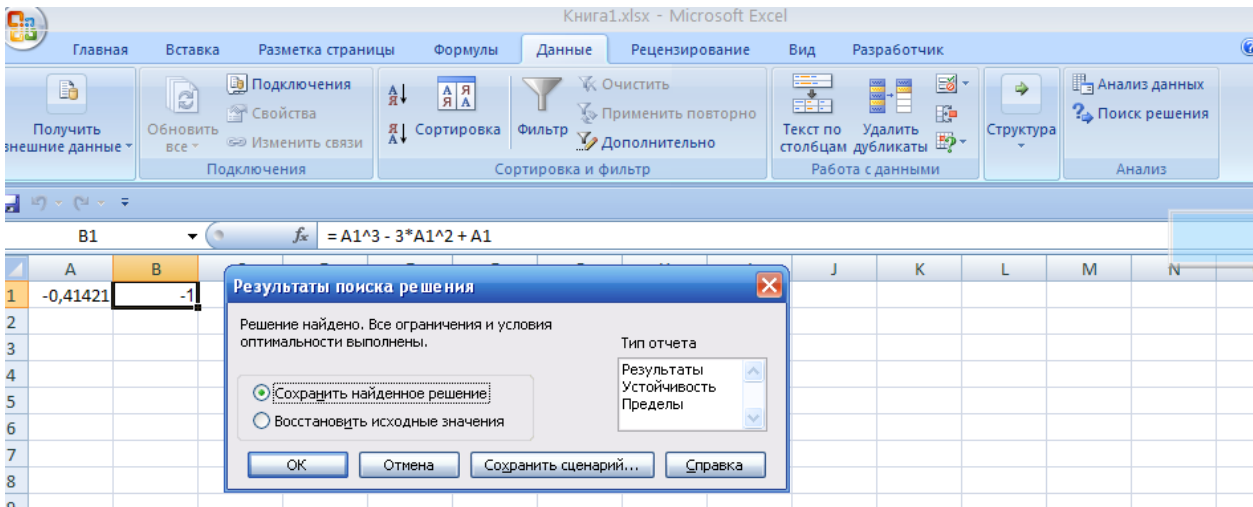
Книга1.xlsx - Microsoft Excel

Главная Вставка Разметка страницы Формулы Данные Рецензирование Вид Разработчик

Получить внешние данные
Обновить все
Подключения
Свойства
Изменить связи
Подключения

Сортировка
Фильтр
Очистить
Применить повторно
Дополнительно
Сортировка и фильтр

Текст по столбцам
Удалить дубликаты
Работа с данными

Структура

Анализ данных
Поиск решения
Анализ

B1
$f_x$ = A1^3 - 3*A1^2 + A1

| | A | B | | | | | | | J | K | L | M | N |
|---|---|---|---|---|---|---|---|---|---|---|---|---|---|
| 1 | -0,41421 | -1 | | | | | | | | | | | |
| 2 | | | | | | | | | | | | | |
| 3 | | | | | | | | | | | | | |
| 4 | | | | | | | | | | | | | |
| 5 | | | | | | | | | | | | | |
| 6 | | | | | | | | | | | | | |
| 7 | | | | | | | | | | | | | |
| 8 | | | | | | | | | | | | | |

Результаты поиска решения

Решение найдено. Все ограничения и условия оптимальности выполнены.

Тип отчета
Результаты
Устойчивость
Пределы

Сохранить найденное решение
Восстановить исходные значения

ОК
Отмена
Сохранить сценарий...
Справка